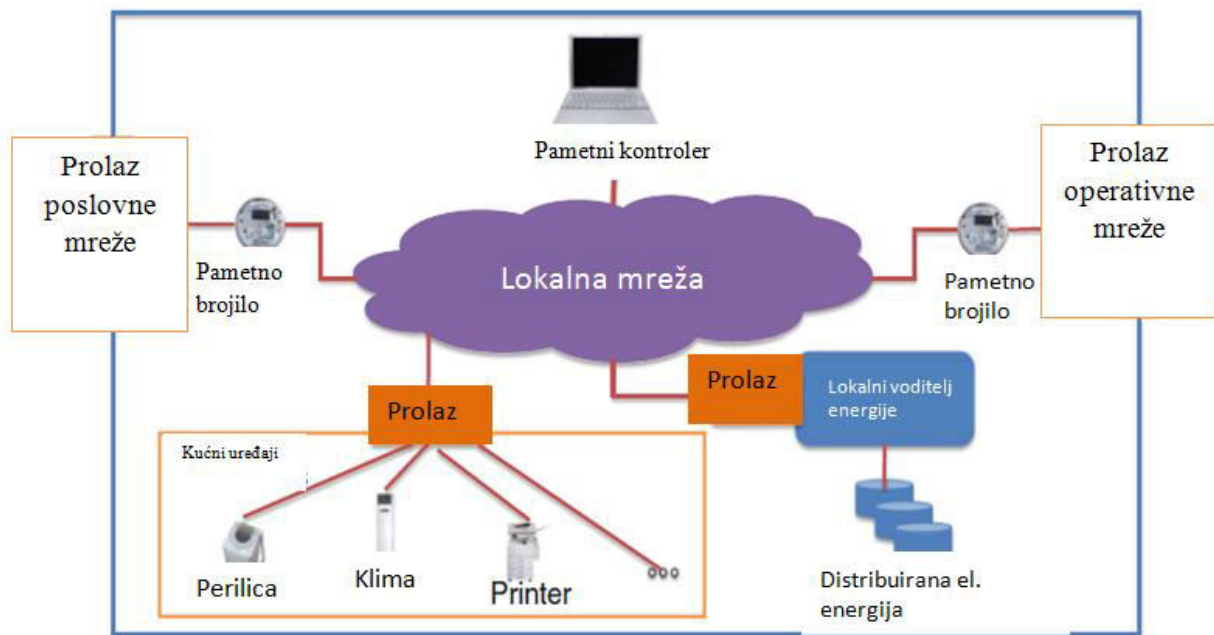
Pametni kontroler

Prolaz poslovne mreže

Pametno brojilo

Lokalna mreža

Prolaz operativne mreže

Pametno brojilo

Prolaz

Lokalni voditelj energije

Prolaz

Kućni uređaji

Perilica

Klima

Printer

ooo

Distribuirana el. energija